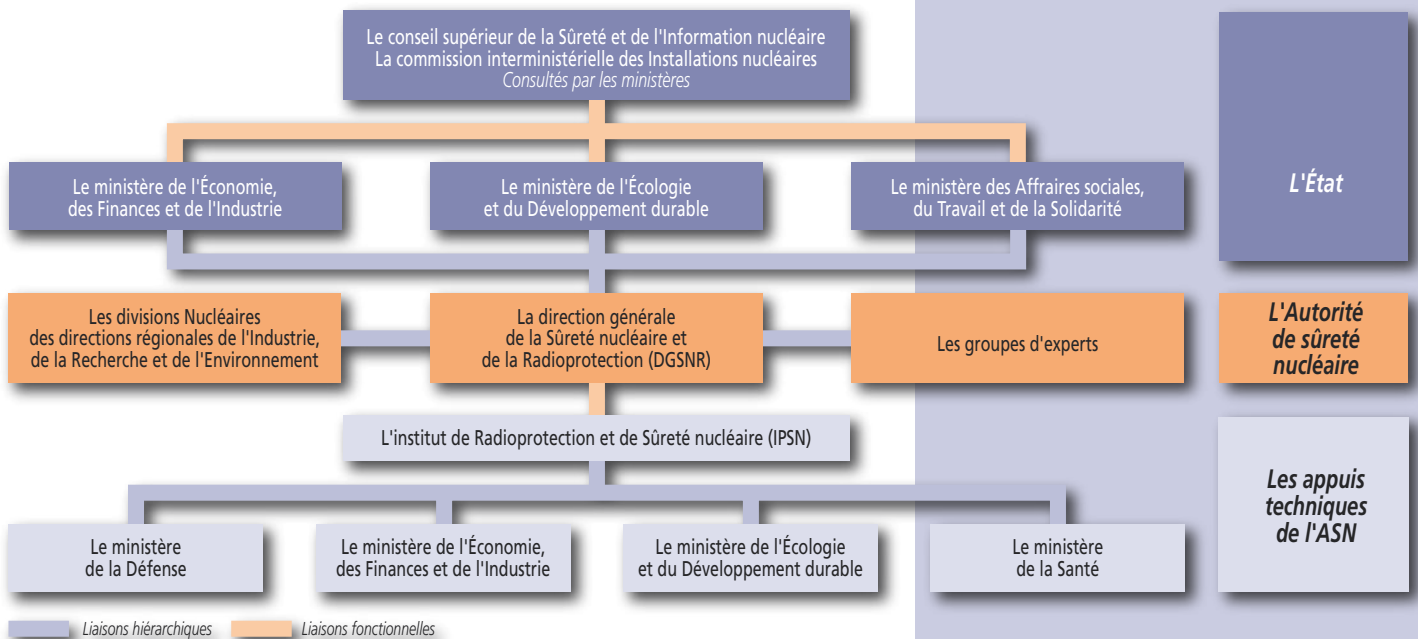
Le conseil supérieur de la Sûreté et de l'Information nucléaire
La commission interministérielle des Installations nucléaires
*Consultés par les ministères*

Le ministère de l'Économie, des Finances et de l'Industrie

Le ministère de l'Écologie et du Développement durable

Le ministère des Affraires sociales, du Travail et de la Solidarité

*L'État*

Les divisions Nucléaires des directions régionales de l'Industrie, de la Recherche et de l'Environnement

La direction générale de la Sûreté nucléaire et de la Radioprotection (DGSNR)

Les groupes d'experts

*L'Autorité de sûreté nucléaire*

L'institut de Radioprotection et de Sûreté nucléaire (IPSN)

*Les appuis techniques de l'ASN*

Le ministère de la Défense

Le ministère de l'Économie, des Finances et de l'Industrie

Le ministère de l'Écologie et du Développement durable

Le ministère de la Santé

*Liaisons hiérarchiques* *Liaisons fonctionnelles*